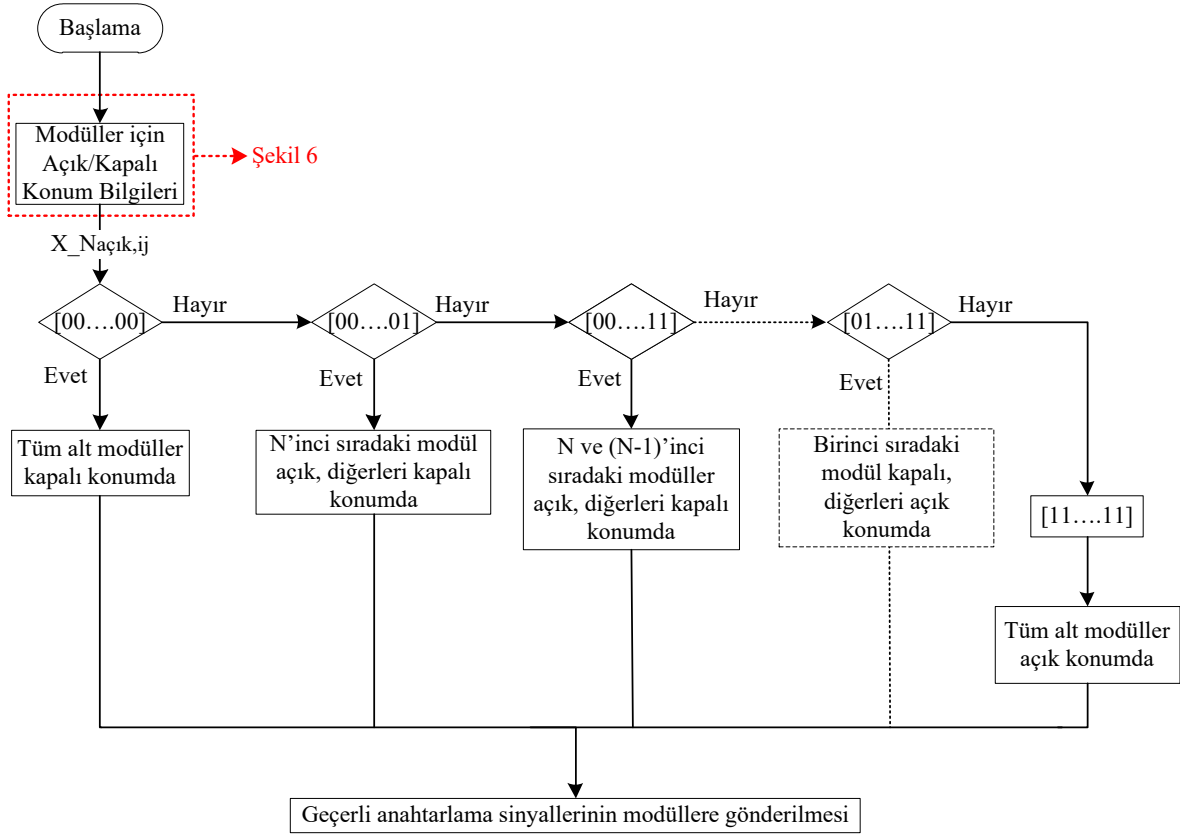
Başlama

Modüller için Açık/Kapalı Konum Bilgileri

Şekil 6

X_Naçık,ij

[00….00]

Hayır

[00….01]

Hayır

[00….11]

Hayır

[01….11]

Hayır

Evet

Tüm alt modüller kapalı konumda

Evet

N’inci sıradaki modül açık, diğerleri kapalı konumda

Evet

N ve (N-1)’inci sıradaki modüller açık, diğerleri kapalı konumda

Evet

Birinci sıradaki modül kapalı, diğerleri açık konumda

[11….11]

Tüm alt modüller açık konumda

Geçerli anahtarlama sinyallerinin modüllere gönderilmesi